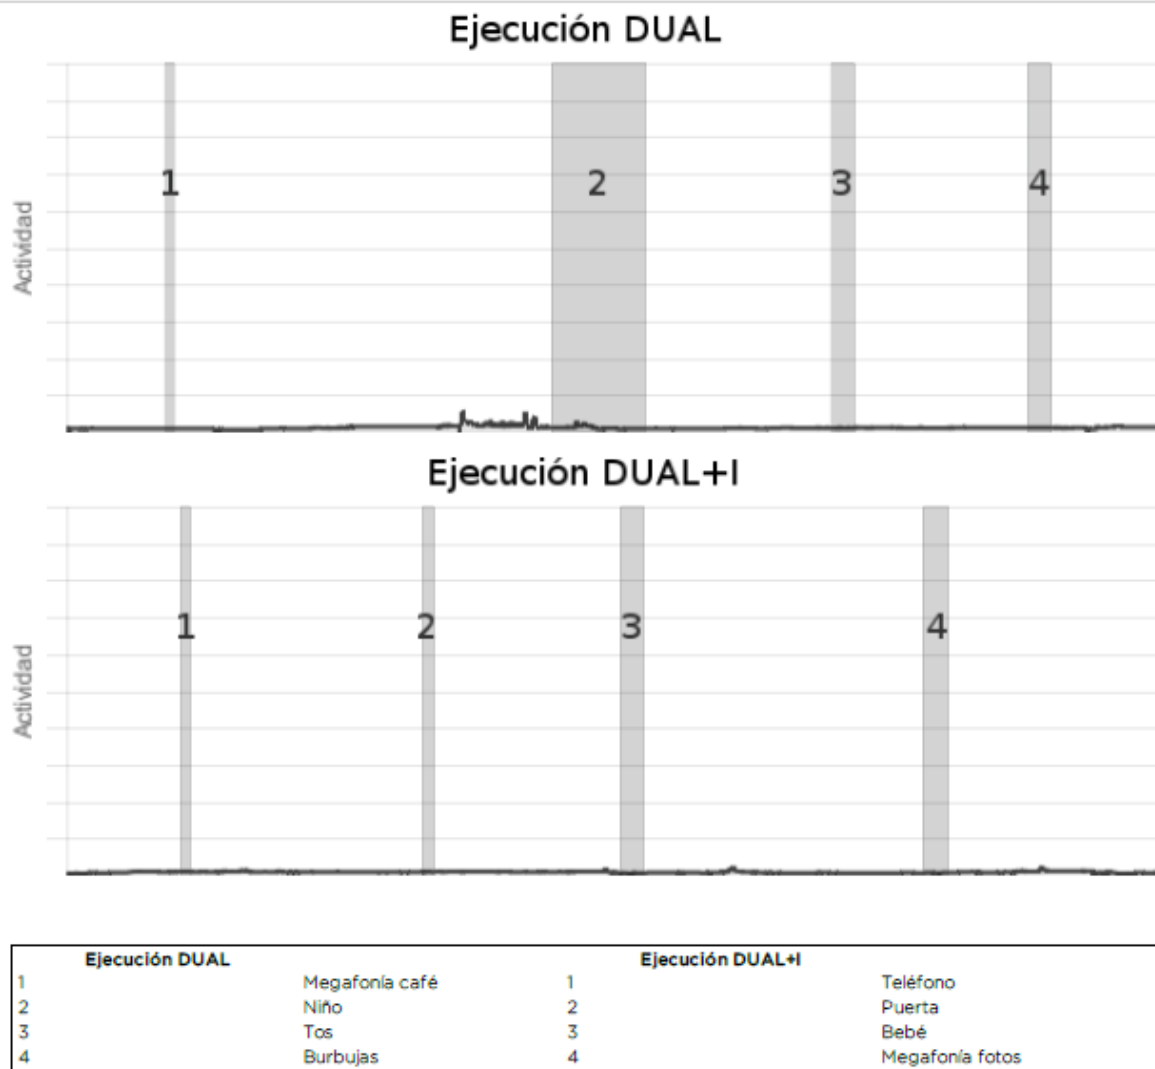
Ejecución DUAL

Actividad

1 2 3 4

Ejecución DUAL+I

Actividad

1 2 3 4

| Ejecución DUAL | | Ejecución DUAL+I | |
|---|---|---|---|
| 1 | Megafonía café | 1 | Teléfono |
| 2 | Niño | 2 | Puerta |
| 3 | Tos | 3 | Bebé |
| 4 | Burbujas | 4 | Megafonía fotos |